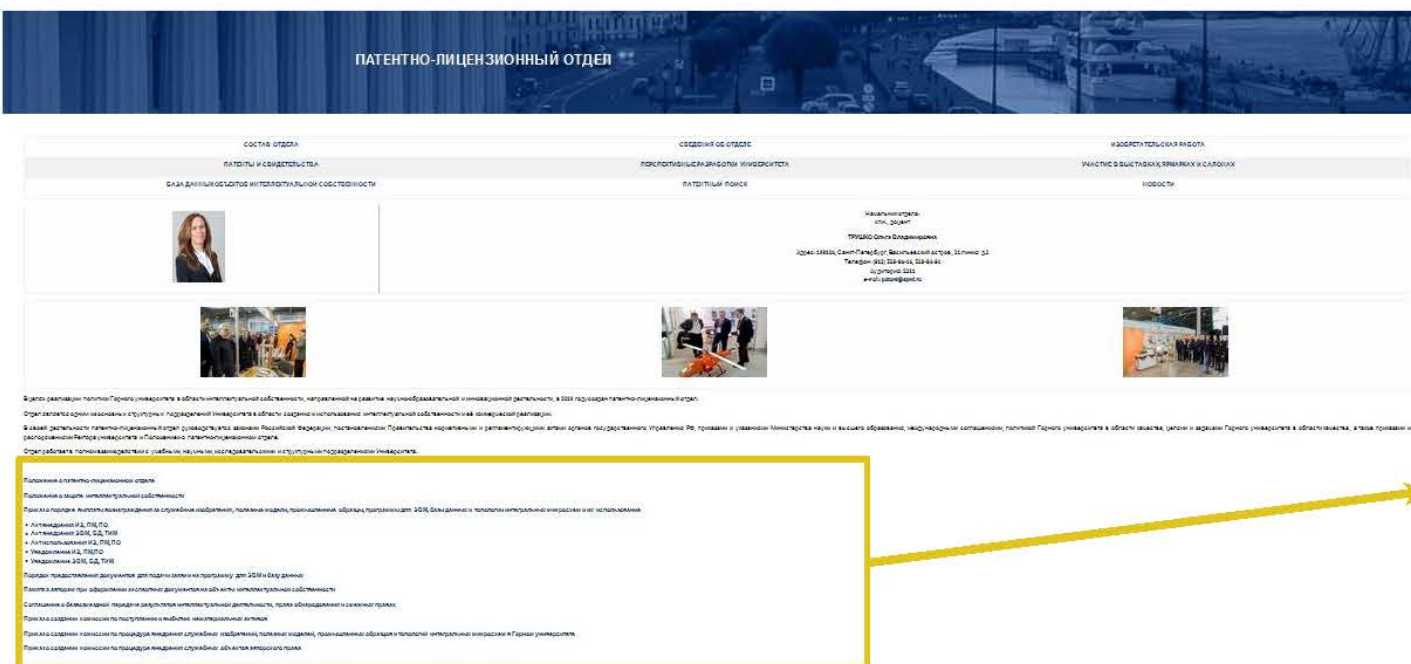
ПАТЕНТНО-ЛИЦЕНЗИОННЫЙ ОТДЕЛ

СОСТАВ ОТДЕЛА
СВЕДЕНИЯ ОБ ОТДЕЛЕ
ИЗОБРЕТАТЕЛЬСКАЯ РАБОТА
ПАТЕНТЫ И СВИДЕТЕЛЬСТВА
ПЕРСПЕКТИВНЫЕ РАЗРАБОТКИ УНИВЕРСИТЕТА
УЧАСТИЕ В ВЫСТАВКАХ, ЯРМАРКАХ И САЛОНАХ
БАЗА ДАННЫХ ОБЪЕКТОВ ИНТЕЛЛЕКТУАЛЬНОЙ СОБСТВЕННОСТИ
ПАТЕНТНЫЙ ПОИСК
НОВОСТИ

Начальник отдела
к.т.н., доцент
ТРУШКО Ольга Владимировна
Адрес: 199106, Санкт-Петербург, Васильевский остров, 21 линия, д.2
Телефон: (812) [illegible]
Аудитория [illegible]
e-mail: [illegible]

В целях реализации политики Горного университета в области интеллектуальной собственности, направленной на развитие научно-образовательной и инновационной деятельности, в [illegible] году создан патентно-лицензионный отдел.

Отдел является одним из основных структурных подразделений Университета в области создания и использования интеллектуальной собственности и её коммерческой реализации.

В своей деятельности патентно-лицензионный отдел руководствуется законами Российской Федерации, постановлениями Правительства, нормативными и регламентирующими актами органов государственного управления РФ, приказами и указаниями Министерства науки и высшего образования, международными соглашениями, политикой Горного университета в области качества, целями и задачами Горного университета в области качества, а также приказами и распоряжениями Ректора университета и Положением о патентно-лицензионном отделе.

Отдел работает в тесном взаимодействии с учебными, научными, исследовательскими и структурными подразделениями Университета.

Положение о патентно-лицензионном отделе
Положение о защите интеллектуальной собственности
Приказ о порядке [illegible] за служебные изобретения, полезные модели, промышленные образцы, программы для ЭВМ, базы данных и топологии интегральных микросхем и их использование
• Актнемедления ИЗ, ПМ, ПО
• Актнемедления ЭВМ, БД, ТИМ
• Актиспользования ИЗ, ПМ, ПО
• Уведомление ИЗ, ПМ, ПО
• Уведомление ЭВМ, БД, ТИМ
Порядок предоставления документов для подачи заявки на программу для ЭВМ и базу данных
Памятка авторам при оформлении заявочных документов на объекты интеллектуальной собственности
Соглашение о безвозмездной передаче результатов интеллектуальной деятельности, права обнародования и смежных прав
Приказ о создании комиссии по поступлению и выбытию нематериальных активов
Приказ о создании комиссии по процедуре внедрения служебных изобретений, полезных моделей, промышленных образцов и топологий интегральных микросхем в Горном университете
Приказ о создании комиссии по процедуре внедрения служебных объектов авторского права